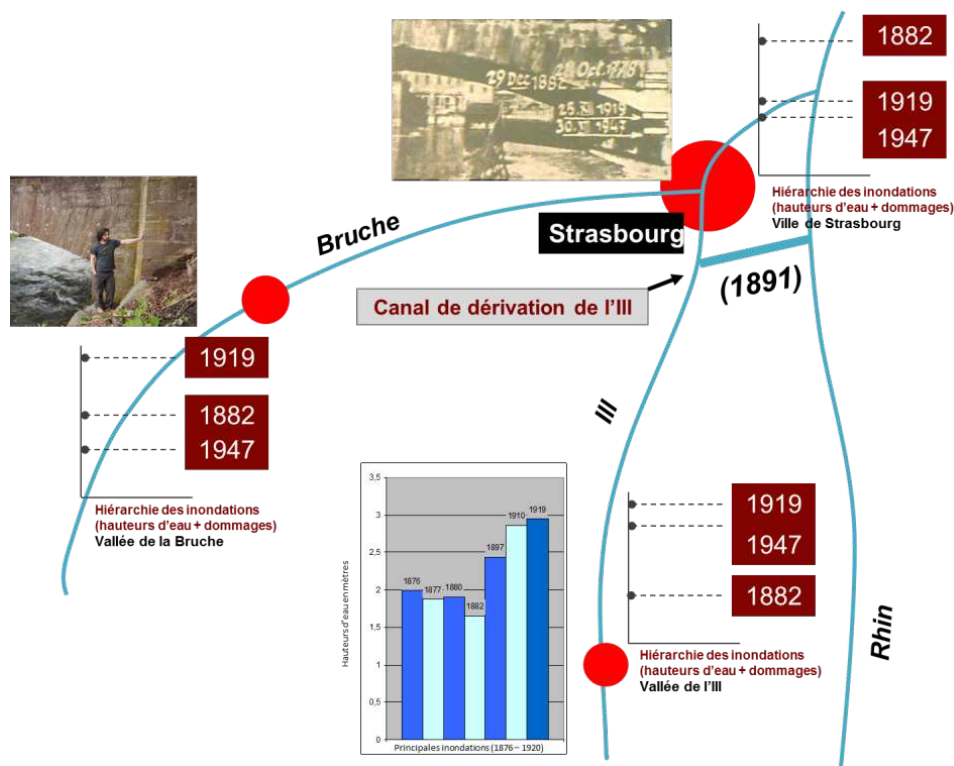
29 Dec 1882
28 Oct 1778
25.XII 1919
30.XII 1947

1882
1919
1947
Hiérarchie des inondations (hauteurs d'eau + dommages)
Ville de Strasbourg

Bruche

Strasbourg

Canal de dérivation de l'Ill

(1891)

1919
1882
1947
Hiérarchie des inondations (hauteurs d'eau + dommages)
Vallée de la Bruche

Ill

3,5
3
2,5
2
1,5
1
0,5
0
Hauteurs d'eau en mètres
1876
1877
1880
1882
1897
1910
1919
Principales inondations (1876 – 1920)

1919
1947
1882
Hiérarchie des inondations (hauteurs d'eau + dommages)
Vallée de l'Ill

Rhin